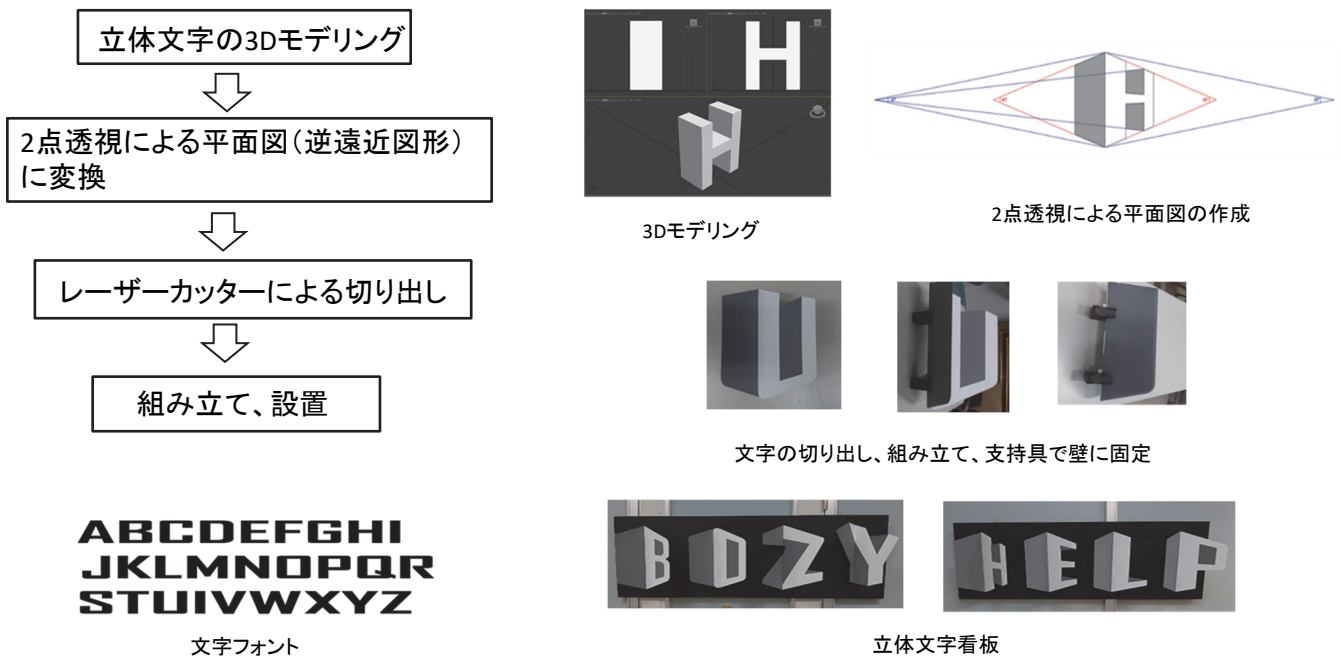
立体文字の3Dモデリング

2点透視による平面図（逆遠近図形）に変換

レーザーカッターによる切り出し

組み立て、設置

ABCDEFGHI
JKLMNOPQR
STUIVWXYZ

文字フォント

3Dモデリング

2点透視による平面図の作成

文字の切り出し、組み立て、支持具で壁に固定

BDZY

HELP

立体文字看板